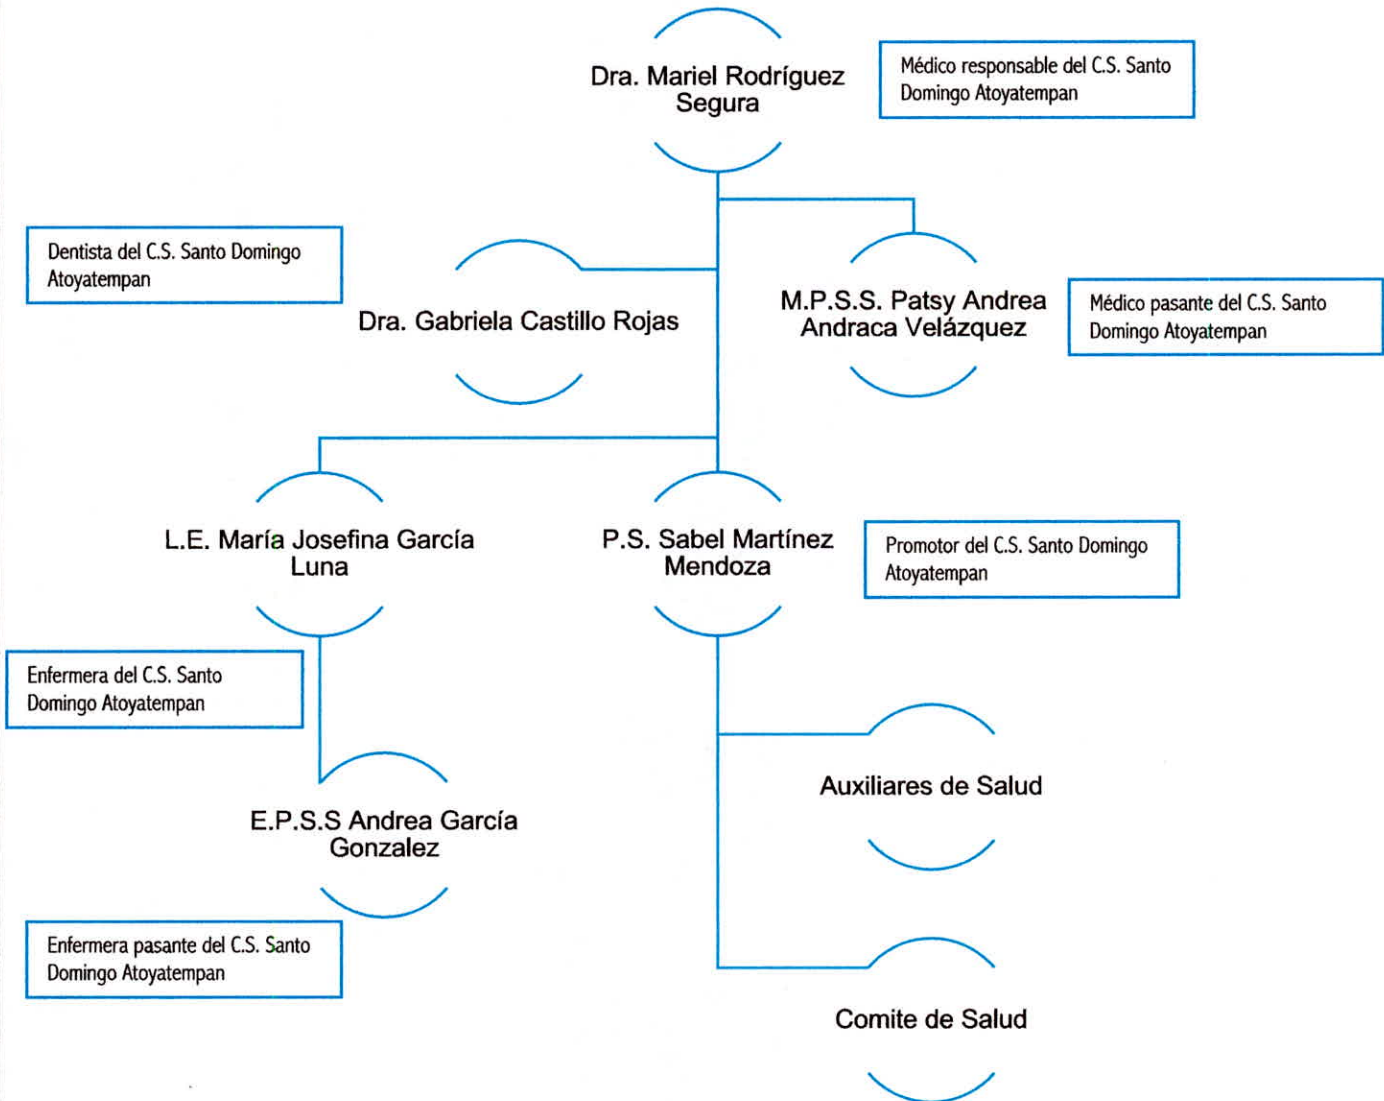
Dra. Mariel Rodríguez Segura

Médico responsable del C.S. Santo Domingo Atoyatempan

Dentista del C.S. Santo Domingo Atoyatempan

Dra. Gabriela Castillo Rojas

M.P.S.S. Patsy Andrea Andraca Velázquez

Médico pasante del C.S. Santo Domingo Atoyatempan

L.E. María Josefina García Luna

P.S. Sabel Martínez Mendoza

Promotor del C.S. Santo Domingo Atoyatempan

Enfermera del C.S. Santo Domingo Atoyatempan

Auxiliares de Salud

E.P.S.S Andrea García Gonzalez

Enfermera pasante del C.S. Santo Domingo Atoyatempan

Comite de Salud